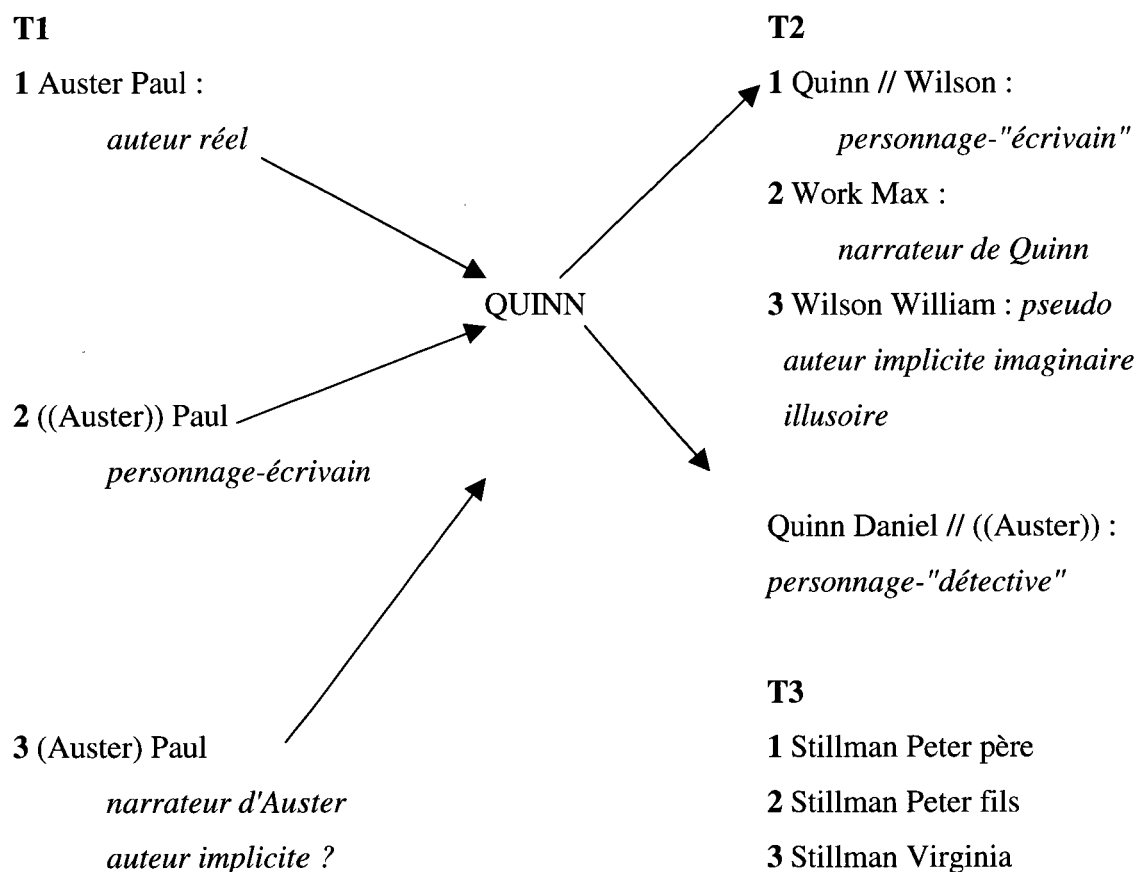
T1

1 Auster Paul :

auteur réel

2 ((Auster)) Paul

personnage-écrivain

3 (Auster) Paul

narrateur d'Auster

auteur implicite ?

QUINN

T2

1 Quinn // Wilson :

personnage-"écrivain"

2 Work Max :

narrateur de Quinn

3 Wilson William : pseudo auteur implicite imaginaire illusoire

Quinn Daniel // ((Auster)) :

personnage-"détective"

T3

1 Stillman Peter père

2 Stillman Peter fils

3 Stillman Virginia